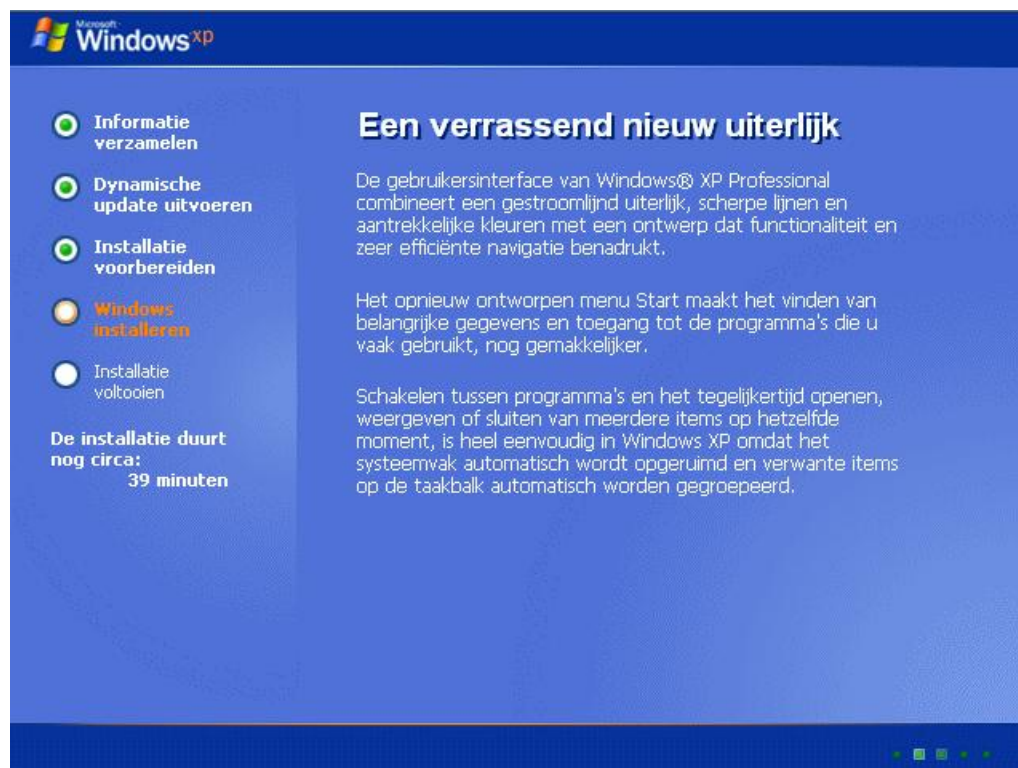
Microsoft Windows xp

Informatie verzamelen

Dynamische update uitvoeren

Installatie voorbereiden

Windows installeren

Installatie voltooien

De installatie duurt nog circa:
39 minuten

Een verrassend nieuw uiterlijk

De gebruikersinterface van Windows® XP Professional combineert een gestroomlijnd uiterlijk, scherpe lijnen en aantrekkelijke kleuren met een ontwerp dat functionaliteit en zeer efficiënte navigatie benadrukt.

Het opnieuw ontworpen menu Start maakt het vinden van belangrijke gegevens en toegang tot de programma's die u vaak gebruikt, nog gemakkelijker.

Schakelen tussen programma's en het tegelijkertijd openen, weergeven of sluiten van meerdere items op hetzelfde moment, is heel eenvoudig in Windows XP omdat het systeemvak automatisch wordt opgeruimd en verwante items op de taakbalk automatisch worden gegroepeerd.